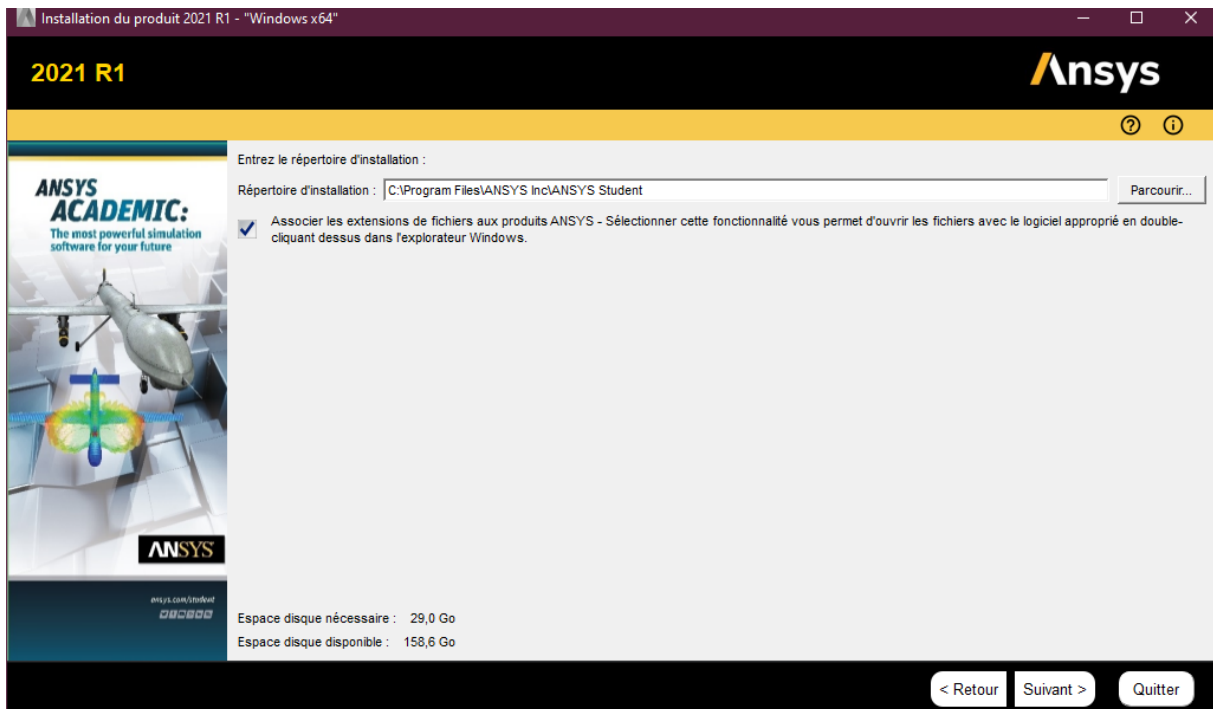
Installation du produit 2021 R1 - "Windows x64"

2021 R1

Ansys

ANSYS ACADEMIC:
The most powerful simulation software for your future

ANSYS

ansys.com/student

Entrez le répertoire d'installation :

Répertoire d'installation : C:\Program Files\ANSYS Inc\ANSYS Student

Parcourir...

Associer les extensions de fichiers aux produits ANSYS - Sélectionner cette fonctionnalité vous permet d'ouvrir les fichiers avec le logiciel approprié en double-cliquant dessus dans l'explorateur Windows.

Espace disque nécessaire : 29,0 Go

Espace disque disponible : 158,6 Go

< Retour

Suivant >

Quitter